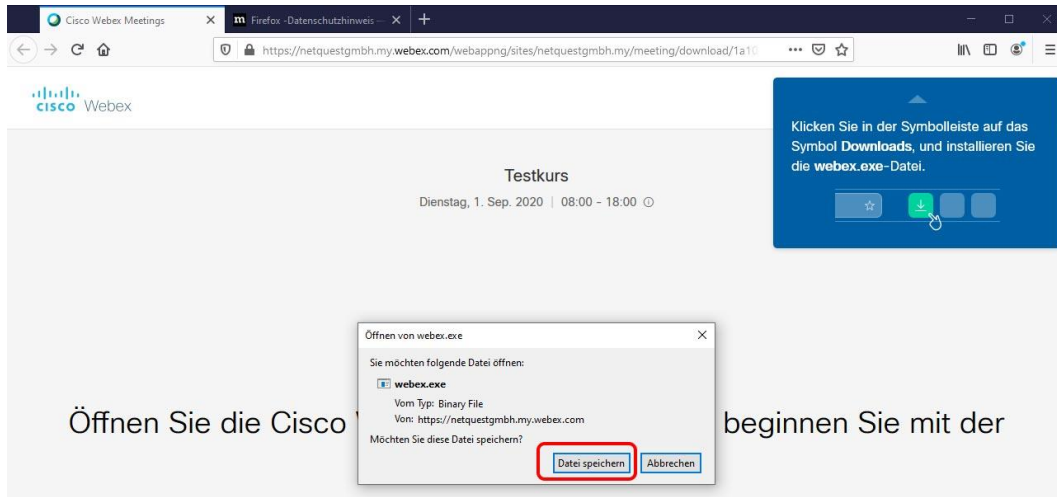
Cisco Webex Meetings
Firefox -Datenschutzhinweis —
https://netquestgmbh.my.webex.com/webappng/sites/netquestgmbh.my/meeting/download/1a1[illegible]

cisco Webex

Klicken Sie in der Symbolleiste auf das Symbol **Downloads**, und installieren Sie die **webex.exe**-Datei.

Testkurs
Dienstag, 1. Sep. 2020 | 08:00 - 18:00

Öffnen von webex.exe
Sie möchten folgende Datei öffnen:
webex.exe
Vom Typ: Binary File
Von: https://netquestgmbh.my.webex.com
Möchten Sie diese Datei speichern?
Datei speichern Abbrechen

Öffnen Sie die Cisco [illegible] beginnen Sie mit der